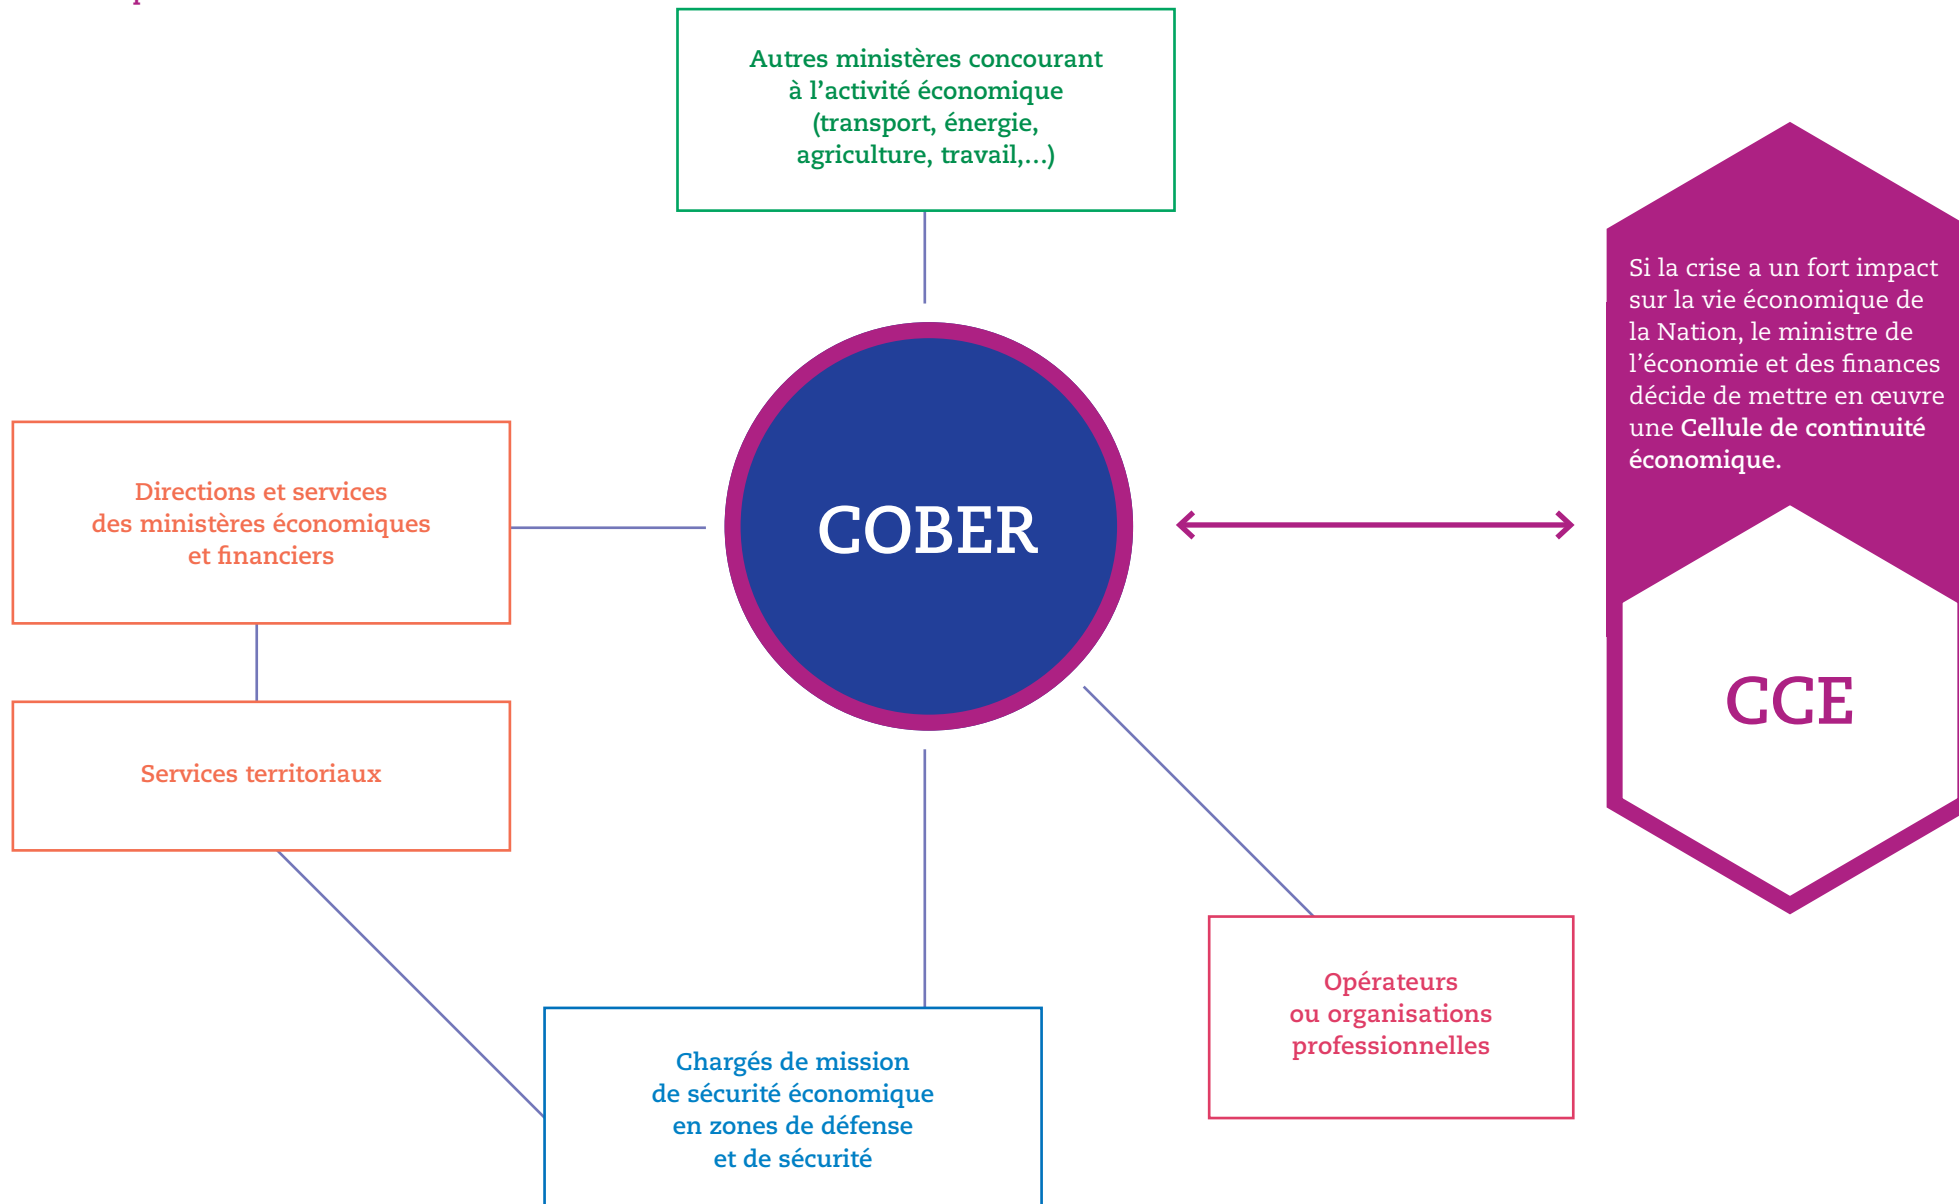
Autres ministères concourant à l'activité économique (transport, énergie, agriculture, travail,...)

Si la crise a un fort impact sur la vie économique de la Nation, le ministre de l'économie et des finances décide de mettre en œuvre une Cellule de continuité économique.

Directions et services des ministères économiques et financiers

COBER

CCE

Services territoriaux

Opérateurs ou organisations professionnelles

Chargés de mission de sécurité économique en zones de défense et de sécurité